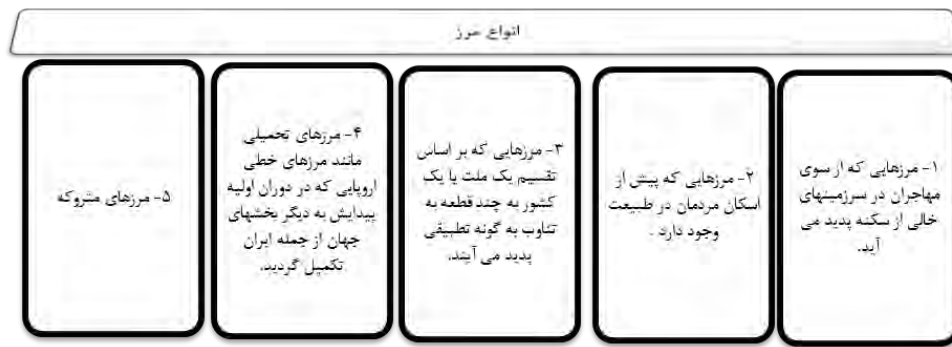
انواع مرز

۱- مرزهایی که از سوی مهاجران در سرزمینهای خالی از سکنه پدید می آید.

۲- مرزهایی که پیش از اسکان مردمان در طبیعت وجود دارد .

۳- مرزهایی که بر اساس تقسیم یک ملت یا یک کشور به چند قطعه به تناوب به گونه تطبیقی پدید می آیند.

۴- مرزهای تحمیلی مانند مرزهای خطی اروپایی که در دوران اولیه پیدایش به دیگر بخشهای جهان از جمله ایران تکمیل گردید.

۵- مرزهای متروکه